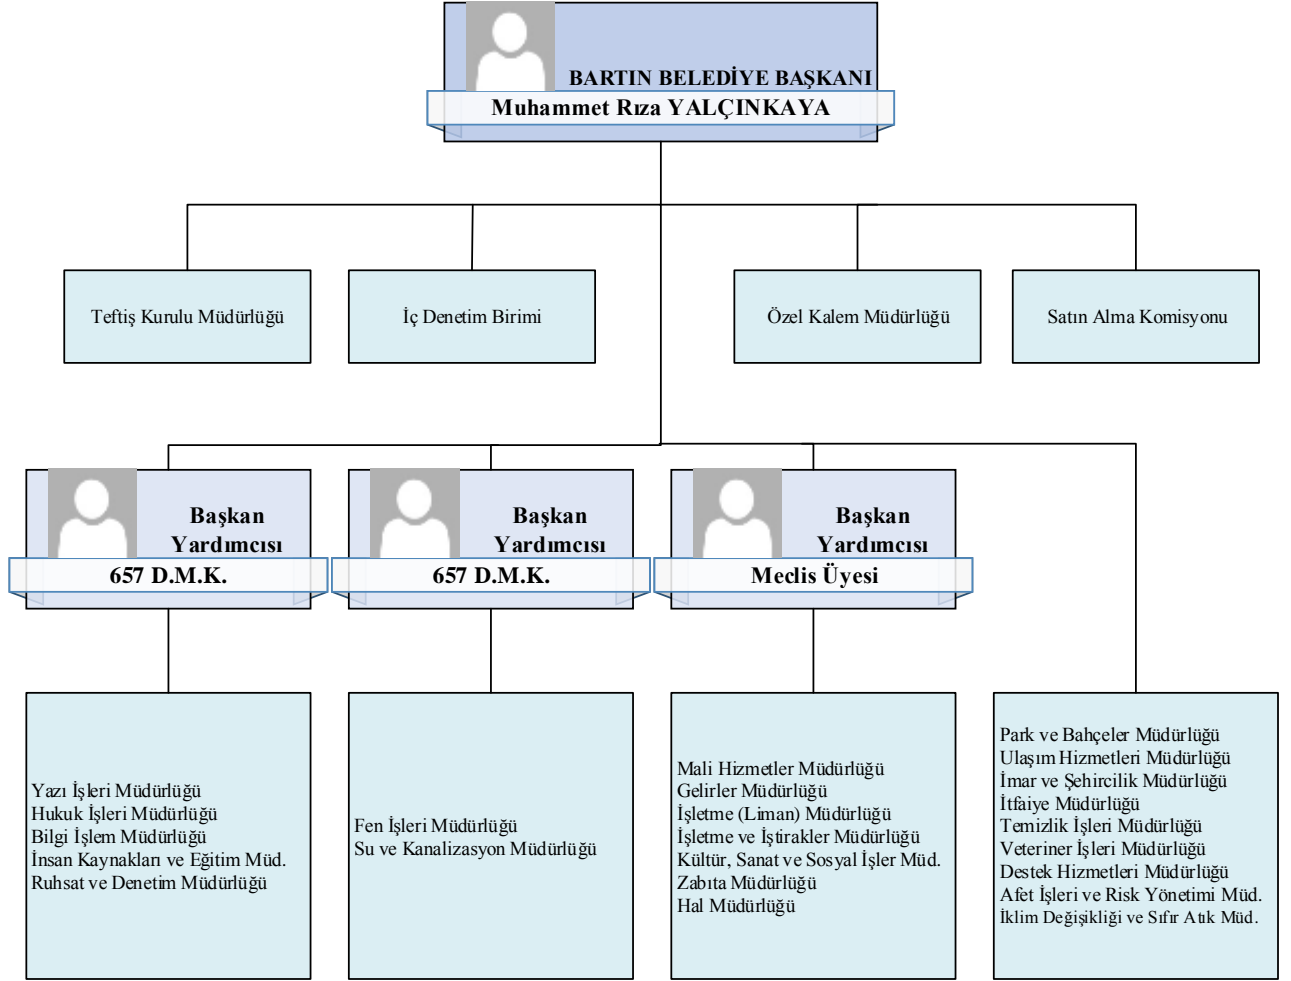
BARTIN BELEDİYE BAŞKANI
Muhammet Rıza YALÇINKAYA

Teftiş Kurulu Müdürlüğü

İç Denetim Birimi

Özel Kalem Müdürlüğü

Satın Alma Komisyonu

Başkan Yardımcısı
657 D.M.K.

Başkan Yardımcısı
657 D.M.K.

Başkan Yardımcısı
Meclis Üyesi

Yazı İşleri Müdürlüğü
Hukuk İşleri Müdürlüğü
Bilgi İşlem Müdürlüğü
İnsan Kaynakları ve Eğitim Müd.
Ruhsat ve Denetim Müdürlüğü

Fen İşleri Müdürlüğü
Su ve Kanalizasyon Müdürlüğü

Mali Hizmetler Müdürlüğü
Gelirler Müdürlüğü
İşletme (Liman) Müdürlüğü
İşletme ve İştirakler Müdürlüğü
Kültür, Sanat ve Sosyal İşler Müd.
Zabıta Müdürlüğü
Hal Müdürlüğü

Park ve Bahçeler Müdürlüğü
Ulaşım Hizmetleri Müdürlüğü
İmar ve Şehircilik Müdürlüğü
İtfaiye Müdürlüğü
Temizlik İşleri Müdürlüğü
Veteriner İşleri Müdürlüğü
Destek Hizmetleri Müdürlüğü
Afet İşleri ve Risk Yönetimi Müd.
İklim Değişikliği ve Sıfır Atık Müd.